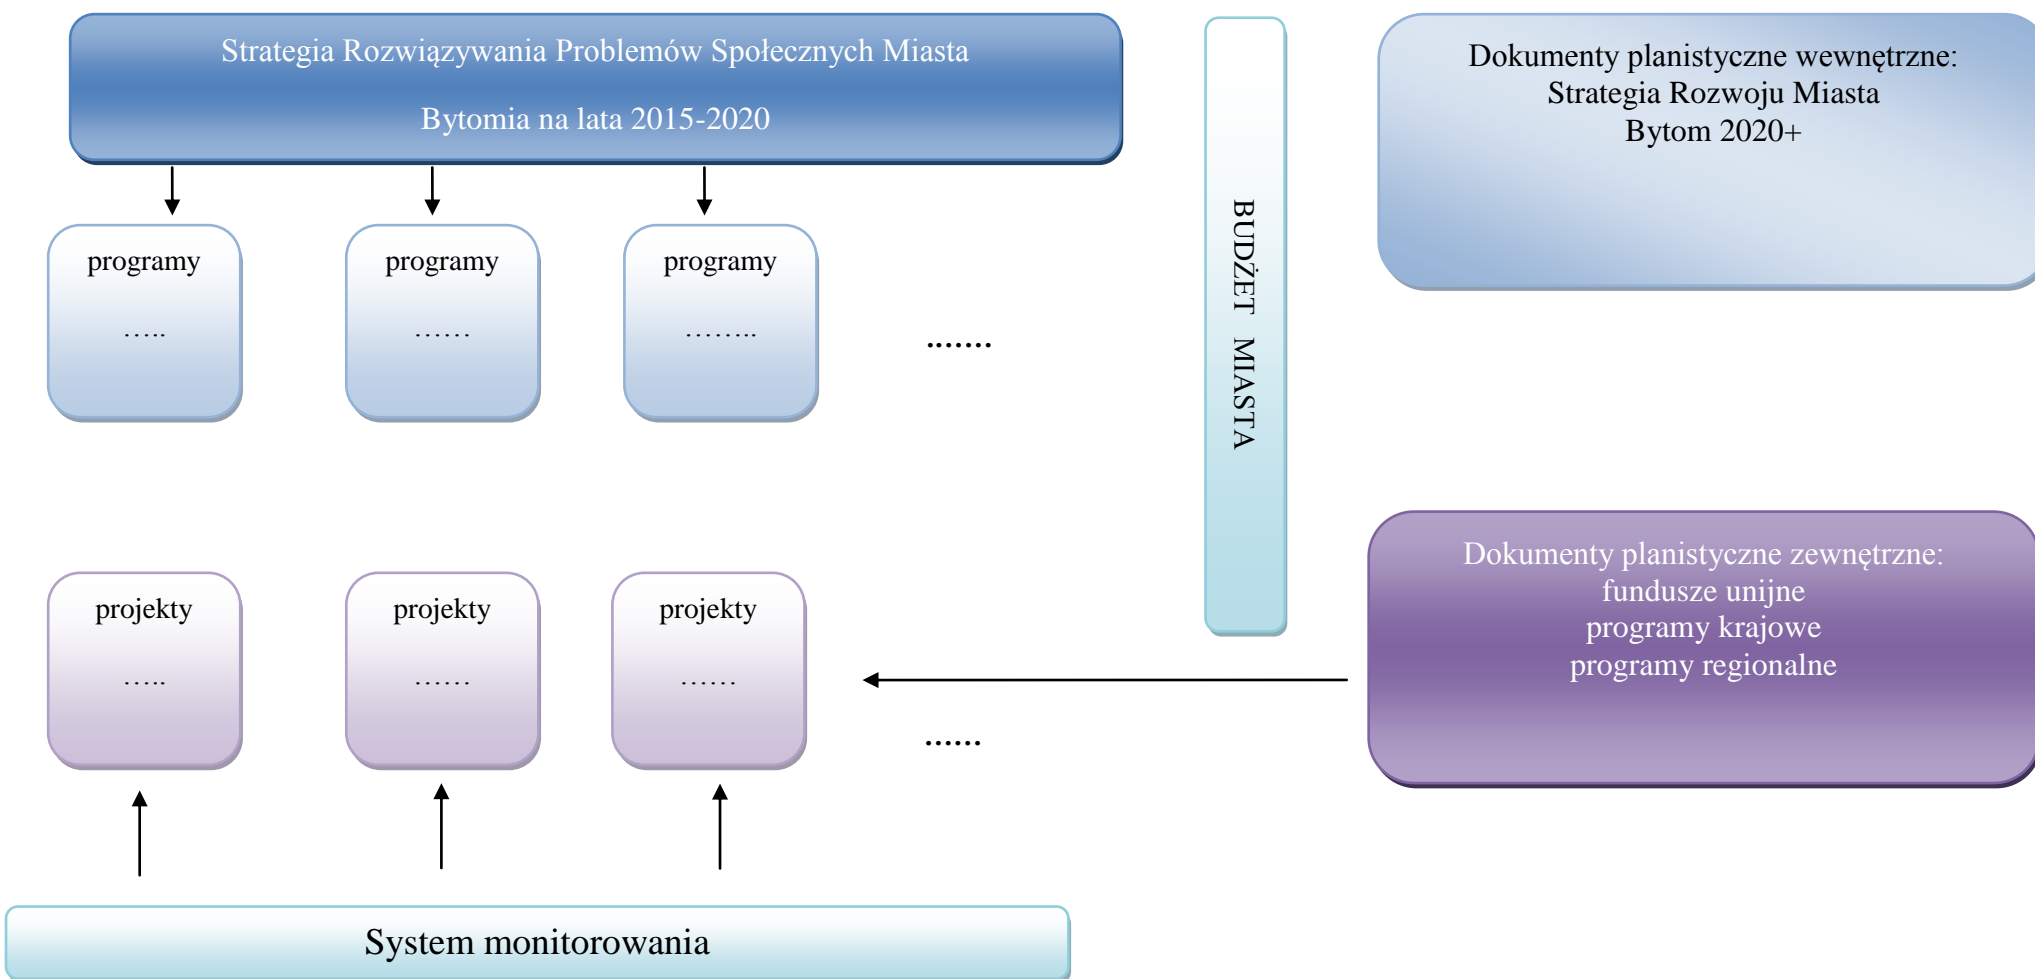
Strategia Rozwiązywania Problemów Społecznych Miasta

Bytomia na lata 2015-2020

Dokumenty planistyczne wewnętrzne:
Strategia Rozwoju Miasta
Bytom 2020+

BUDŻET MIASTA

programy
…..

programy
……

programy
……..

…….

projekty
…..

projekty
……

projekty
……

……

Dokumenty planistyczne zewnętrzne:
fundusze unijne
programy krajowe
programy regionalne

System monitorowania